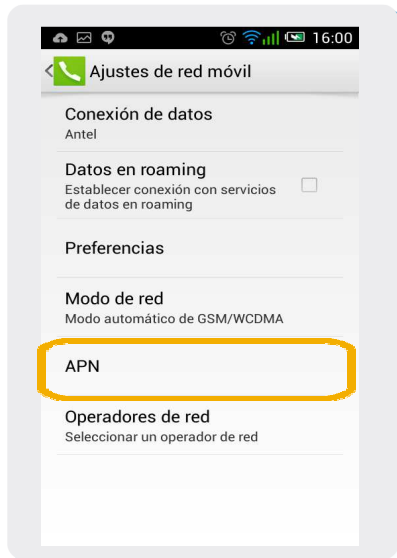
16:00

Ajustes de red móvil

Conexión de datos
Antel

Datos en roaming
Establecer conexión con servicios de datos en roaming

Preferencias

Modo de red
Modo automático de GSM/WCDMA

APN

Operadores de red
Seleccionar un operador de red